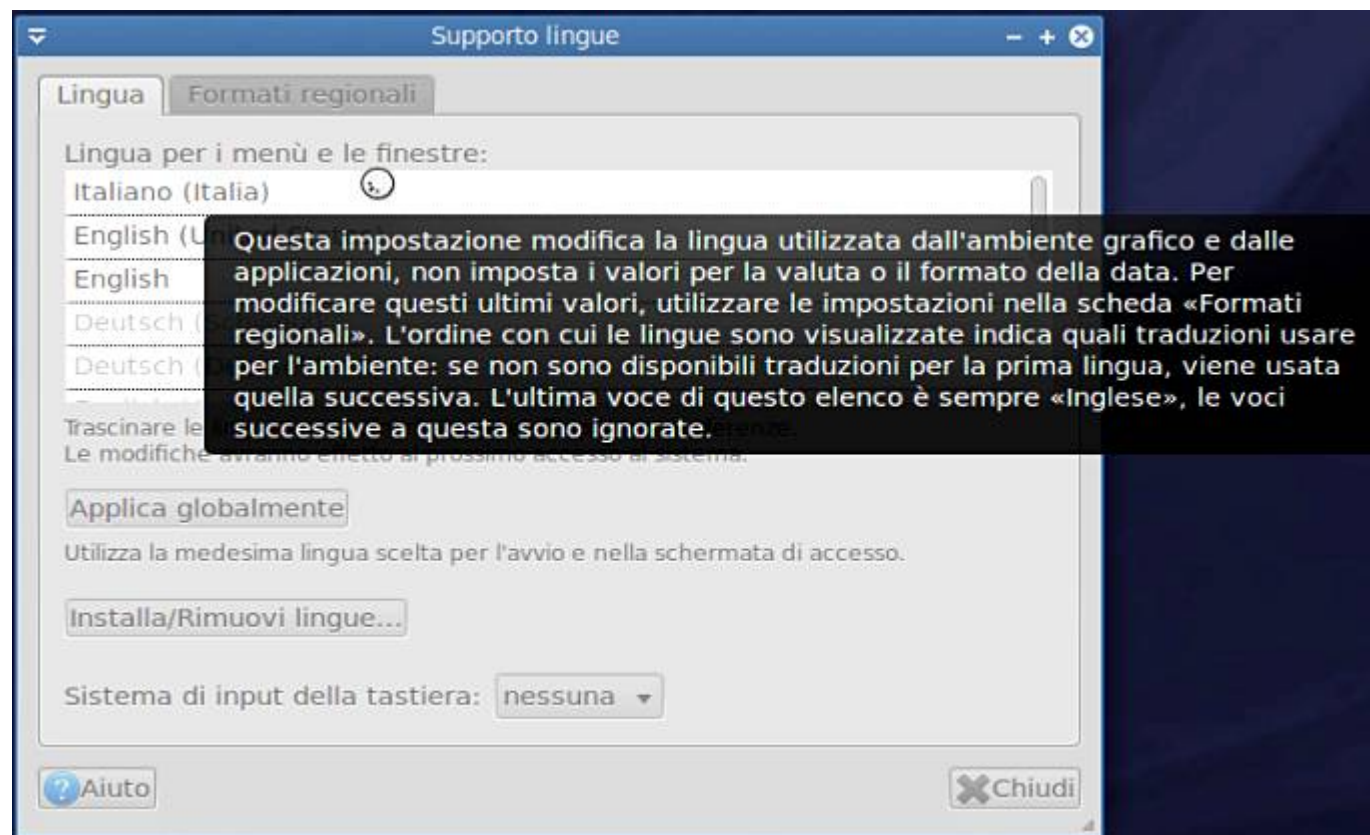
Supporto lingue

Lingua | Formati regionali

Lingua per i menù e le finestre:

Italiano (Italia)

English (U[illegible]

English

Deutsch ([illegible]

Deutsch ([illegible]

Questa impostazione modifica la lingua utilizzata dall'ambiente grafico e dalle applicazioni, non imposta i valori per la valuta o il formato della data. Per modificare questi ultimi valori, utilizzare le impostazioni nella scheda «Formati regionali». L'ordine con cui le lingue sono visualizzate indica quali traduzioni usare per l'ambiente: se non sono disponibili traduzioni per la prima lingua, viene usata quella successiva. L'ultima voce di questo elenco è sempre «Inglese», le voci successive a questa sono ignorate.

Trascinare le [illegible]erenze.
Le modifiche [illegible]

Applica globalmente

Utilizza la medesima lingua scelta per l'avvio e nella schermata di accesso.

Installa/Rimuovi lingue...

Sistema di input della tastiera: nessuna

Aiuto

Chiudi